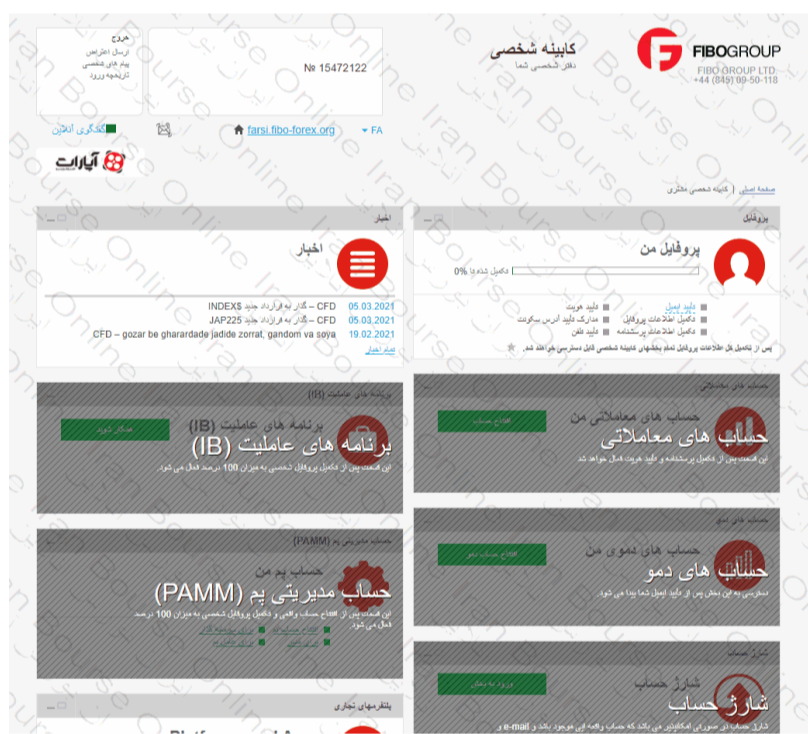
FIBOGROUP
FIBO GROUP LTD
+44 (845) 09-50-118

کابینه شخصی
دفتر شخصی شما

№ 15472122

خروج
ارسال اعتراض
پیام های شخصی
تاریخچه ورود

FA
farsi.fibo-forex.org
گفتگوی آنلاین

آپارات

صفحهٔ اصلی | کابینه شخصی مشتری

پروفایل

پروفایل من
تکمیل شده‌اید 0%

تایید ایمیل
تایید هویت
تکمیل اطلاعات پروفایل
مدارک تایید آدرس سکونت
تکمیل اطلاعات پرسشنامه
تایید تلفن

پس از تکمیل کل اطلاعات پروفایل تمام بخشهای کابینه شخصی قابل دسترسی خواهند شد.

اخبار

اخبار

05.03.2021 CFD – گذار به قرارداد جدید INDEX$
05.03.2021 CFD – گذار به قرارداد جدید JAP225
19.02.2021 CFD – gozar be gharardade jadide zorrat, gandom va soya
تمام اخبار

حساب های معاملاتی

حساب های معاملاتی من
حساب های معاملاتی
افتتاح حساب
این قسمت پس از تکمیل پرسشنامه و تایید هویت فعال خواهد شد

برنامه های عاملیت (IB)

برنامه های عاملیت (IB)
برنامه های عاملیت (IB)
همکار شوید
این قسمت پس از تکمیل پروفایل شخصی به میزان 100 درصد فعال می شود.

حساب های دمو

حساب های دموی من
حساب های دمو
افتتاح حساب دمو
دسترسی به این بخش پس از تایید ایمیل شما پیدا می شود.

حساب مدیریتی پم (PAMM)

حساب پم من
حساب مدیریتی پم (PAMM)
این قسمت پس از افتتاح حساب واقعی و تکمیل پروفایل شخصی به میزان 100 درصد فعال می شود.

شارژ حساب

شارژ حساب
شارژ حساب
ورود به بخش
شارژ حساب در صورتی امکان‌پذیر می باشد که حساب واقعی ای موجود باشد و e-mail و

پلتفرمهای تجاری